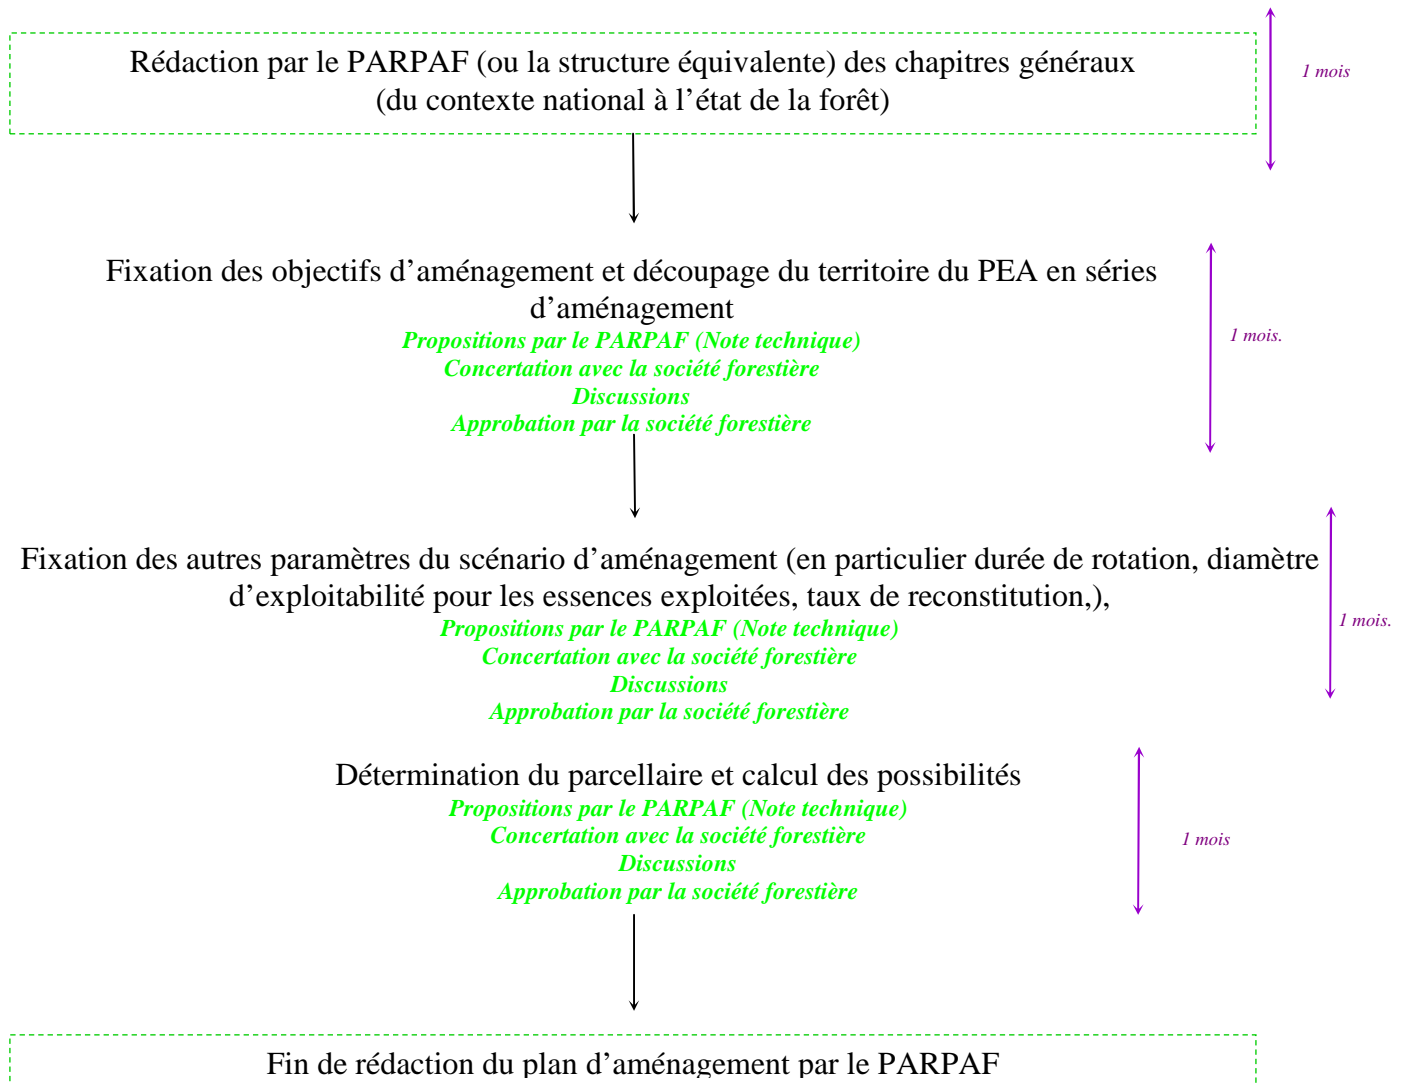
Rédaction par le PARPAF (ou la structure équivalente) des chapitres généraux (du contexte national à l'état de la forêt)

1 mois

Fixation des objectifs d'aménagement et découpage du territoire du PEA en séries d'aménagement
Propositions par le PARPAF (Note technique)
Concertation avec la société forestière
Discussions
Approbation par la société forestière

1 mois.

Fixation des autres paramètres du scénario d'aménagement (en particulier durée de rotation, diamètre d'exploitabilité pour les essences exploitées, taux de reconstitution,),
Propositions par le PARPAF (Note technique)
Concertation avec la société forestière
Discussions
Approbation par la société forestière

1 mois.

Détermination du parcellaire et calcul des possibilités
Propositions par le PARPAF (Note technique)
Concertation avec la société forestière
Discussions
Approbation par la société forestière

1 mois

Fin de rédaction du plan d'aménagement par le PARPAF